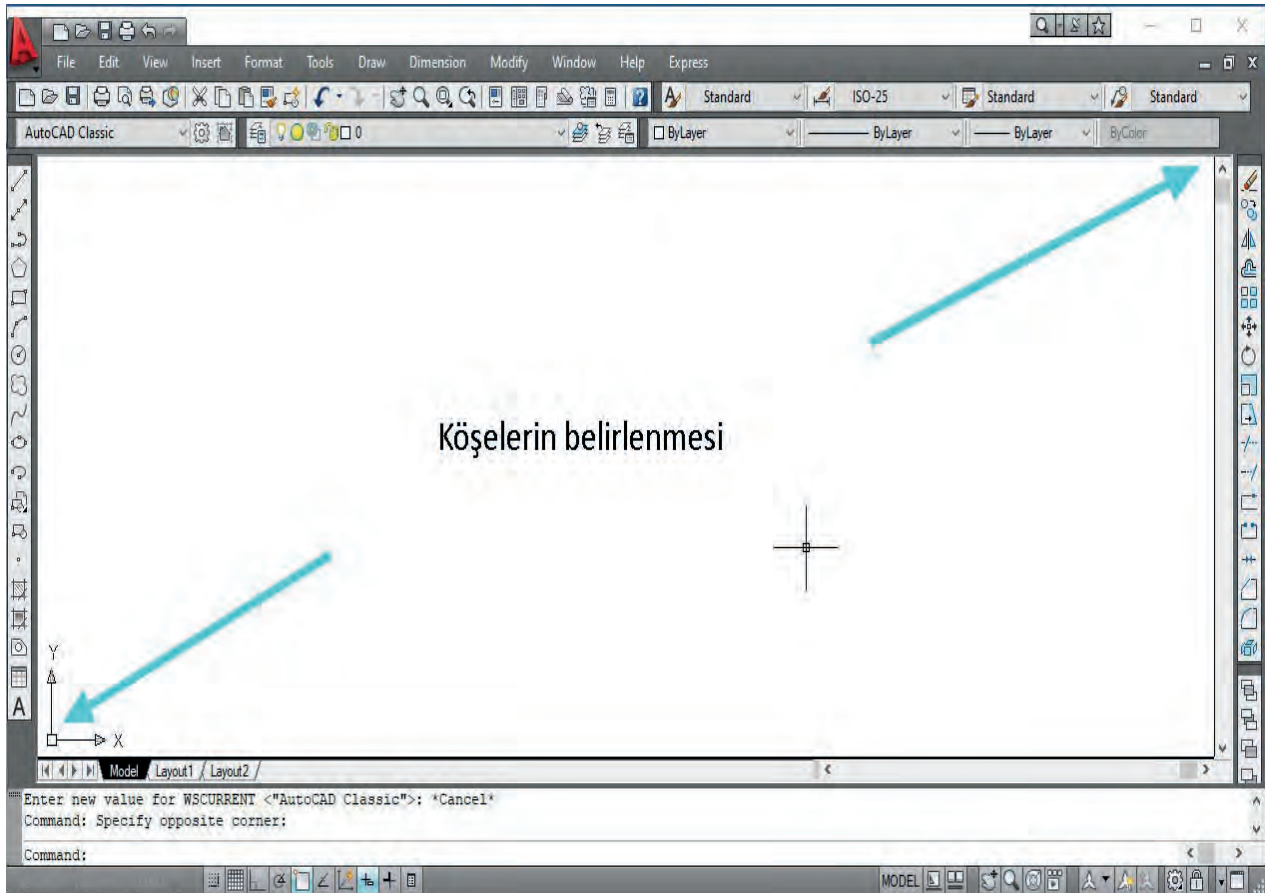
File Edit View Insert Format Tools Draw Dimension Modify Window Help Express

Standard ISO-25 Standard Standard

AutoCAD Classic 0 ByLayer ByLayer ByLayer ByColor

Köşelerin belirlenmesi

Y

X

Model Layout1 Layout2

Enter new value for WSCURRENT <"AutoCAD Classic">: *Cancel*
Command: Specify opposite corner:

Command:

MODEL